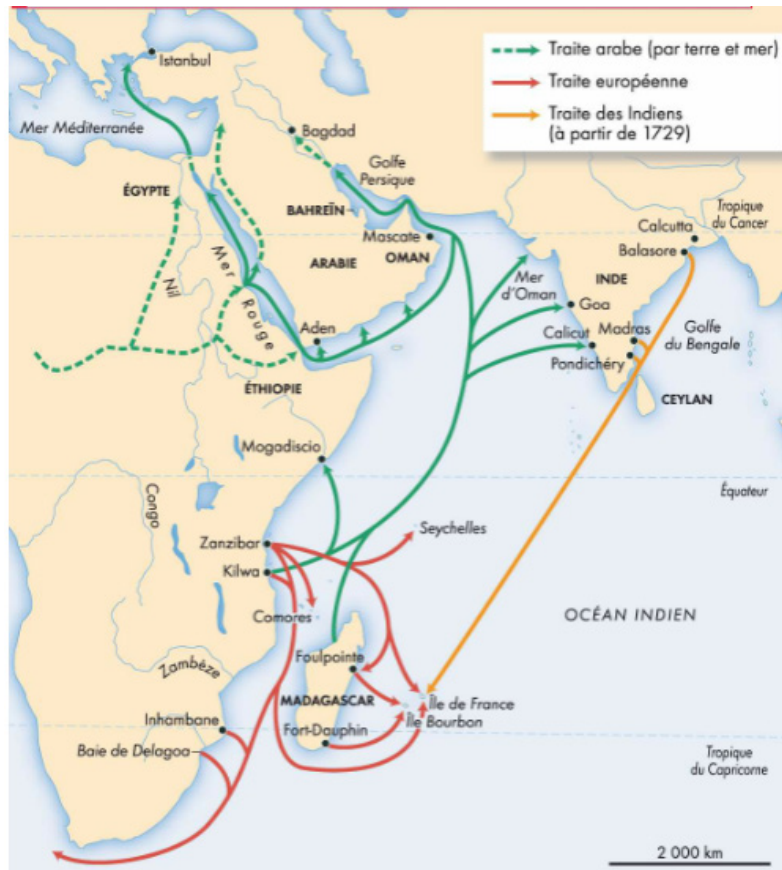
Traite arabe (par terre et mer)
Traite européenne
Traite des Indiens (à partir de 1729)

Istanbul
Mer Méditerranée
Bogdad
ÉGYPTE
Golfe Persique
BAHREÏN
Mascate
ARABIE
OMAN
Nil
Mer Rouge
Aden
ÉTHIOPIE
Mer d'Oman
Goa
INDE
Calcutta
Tropique du Cancer
Balasore
Calicut
Madras
Pondichéry
Golfe du Bengale
CEYLAN
Mogadiscio
Congo
Équateur
Zanzibar
Kilwa
Seychelles
Comores
OCÉAN INDIEN
Zambèze
Foulpointe
MADAGASCAR
Île de France
Île Bourbon
Fort-Dauphin
Inhambane
Baie de Delagoa
Tropique du Capricorne
2 000 km